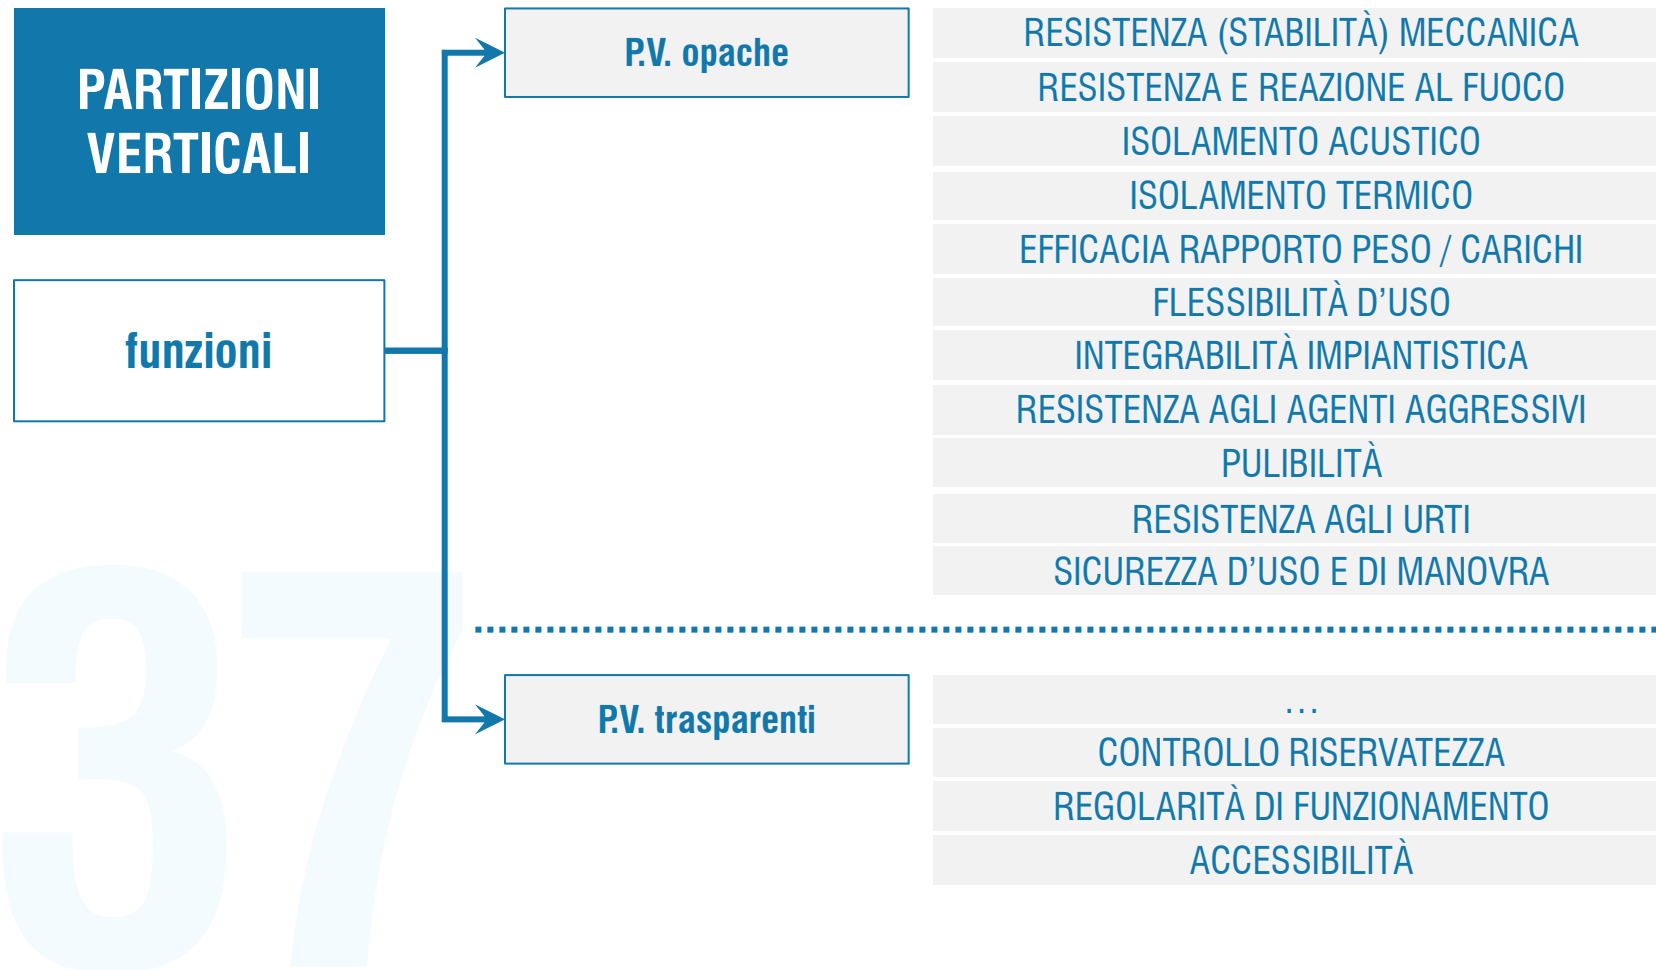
PARTIZIONI VERTICALI

funzioni

P.V. opache

RESISTENZA (STABILITÀ) MECCANICA
RESISTENZA E REAZIONE AL FUOCO
ISOLAMENTO ACUSTICO
ISOLAMENTO TERMICO
EFFICACIA RAPPORTO PESO / CARICHI
FLESSIBILITÀ D'USO
INTEGRABILITÀ IMPIANTISTICA
RESISTENZA AGLI AGENTI AGGRESSIVI
PULIBILITÀ
RESISTENZA AGLI URTI
SICUREZZA D'USO E DI MANOVRA

P.V. trasparenti

...
CONTROLLO RISERVATEZZA
REGOLARITÀ DI FUNZIONAMENTO
ACCESSIBILITÀ

37